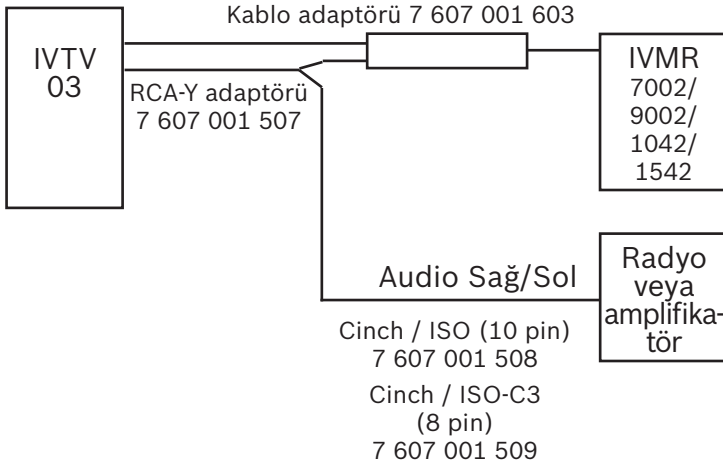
Kablo adaptörü 7 607 001 603

IVTV 03

RCA-Y adaptörü 7 607 001 507

IVMR 7002/ 9002/ 1042/ 1542

Audio Sağ/Sol

Radyo veya amplifikatör

Cinch / ISO (10 pin) 7 607 001 508

Cinch / ISO-C3 (8 pin) 7 607 001 509